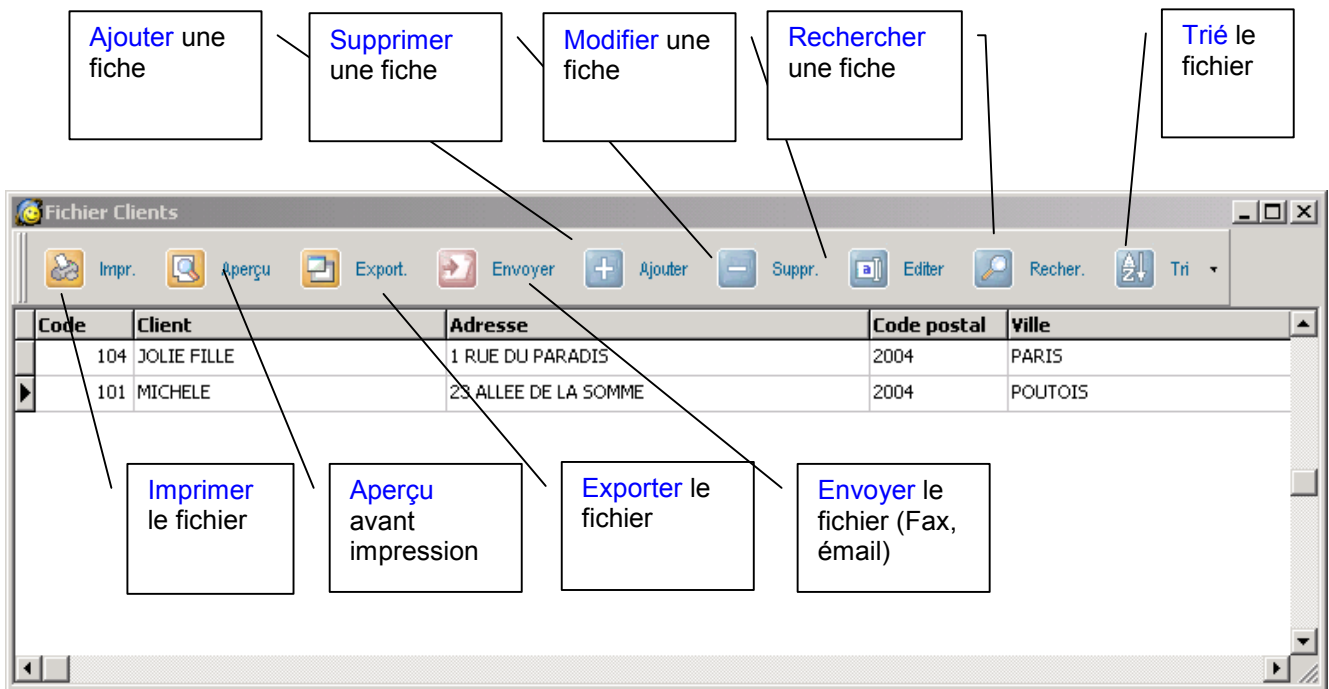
Ajouter une fiche

Supprimer une fiche

Modifier une fiche

Rechercher une fiche

Trié le fichier

Fichier Clients

Impr. Aperçu Export. Envoyer Ajouter Suppr. Editer Recher. Tri

| Code | Client | Adresse | Code postal | Ville |
|---|---|---|---|---|
| 104 | JOLIE FILLE | 1 RUE DU PARADIS | 2004 | PARIS |
| 101 | MICHELE | 23 ALLEE DE LA SOMME | 2004 | POUTOIS |

Imprimer le fichier

Aperçu avant impression

Exporter le fichier

Envoyer le fichier (Fax, émail)